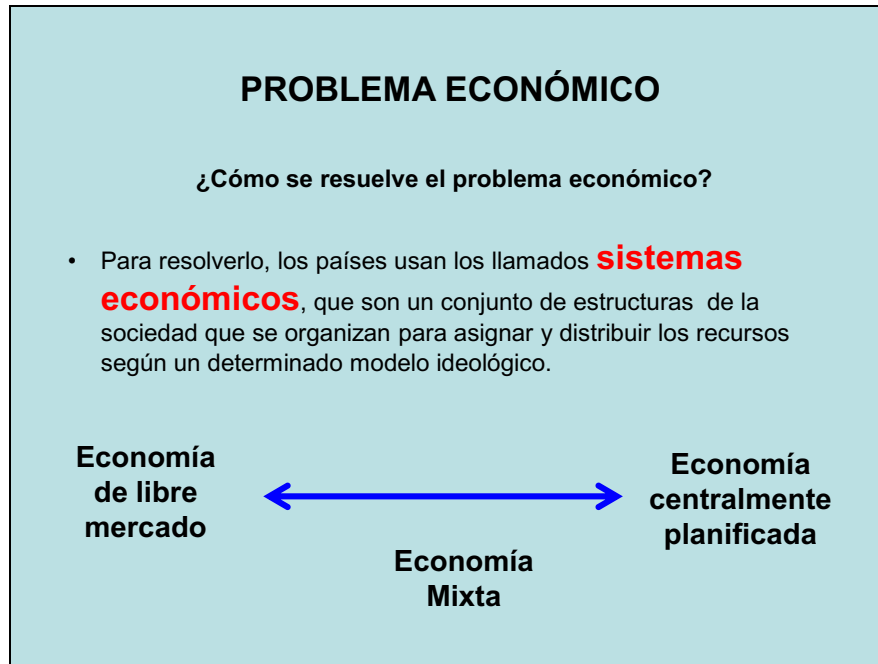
PROBLEMA ECONÓMICO

¿Cómo se resuelve el problema económico?

• Para resolverlo, los países usan los llamados sistemas económicos, que son un conjunto de estructuras de la sociedad que se organizan para asignar y distribuir los recursos según un determinado modelo ideológico.

Economía de libre mercado

Economía centralmente planificada

Economía Mixta